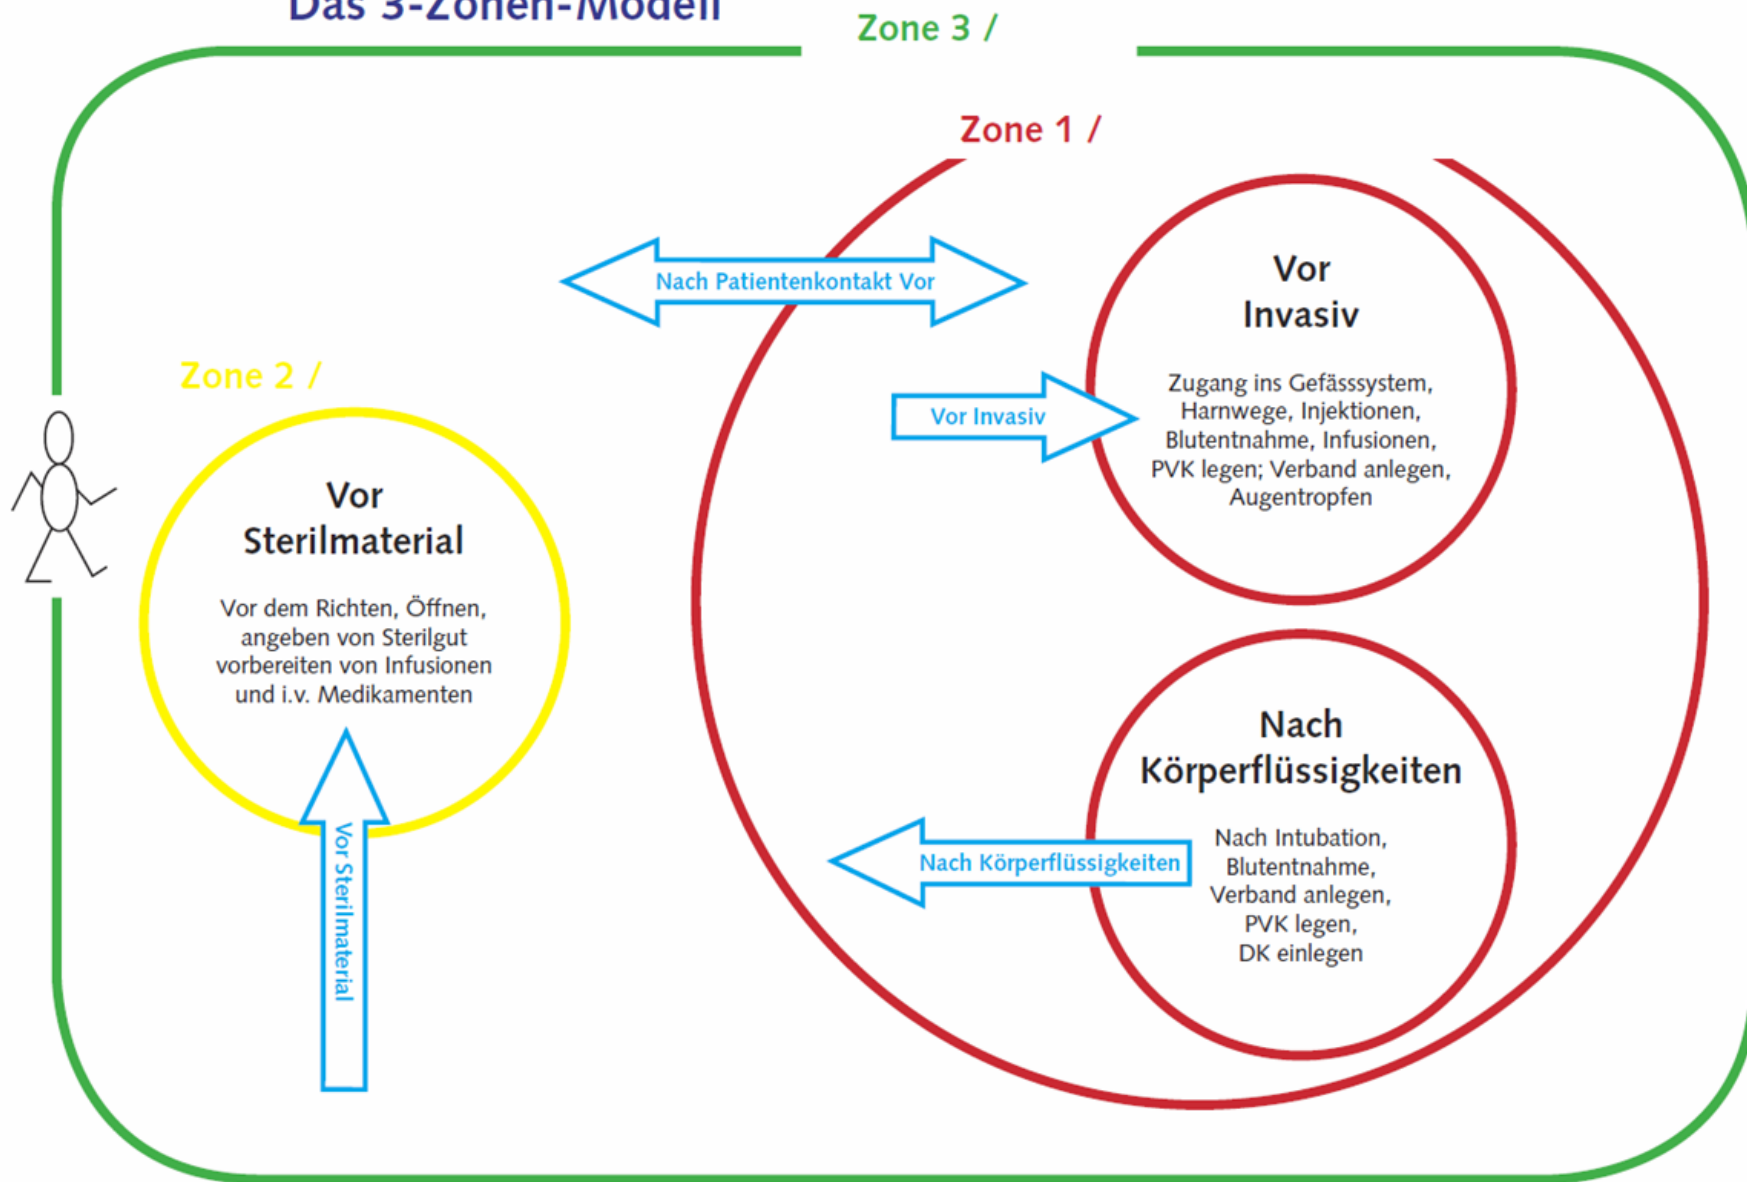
Das 3-Zonen-Modell

Zone 3 /

Zone 1 /

Nach Patientenkontakt Vor

Vor Invasiv

Zugang ins Gefässsystem, Harnwege, Injektionen, Blutentnahme, Infusionen, PVK legen; Verband anlegen, Augentropfen

Vor Invasiv

Zone 2 /

Vor Sterilmaterial

Vor dem Richten, Öffnen, angeben von Sterilgut vorbereiten von Infusionen und i.v. Medikamenten

Vor Sterilmaterial

Nach Körperflüssigkeiten

Nach Intubation, Blutentnahme, Verband anlegen, PVK legen, DK einlegen

Nach Körperflüssigkeiten